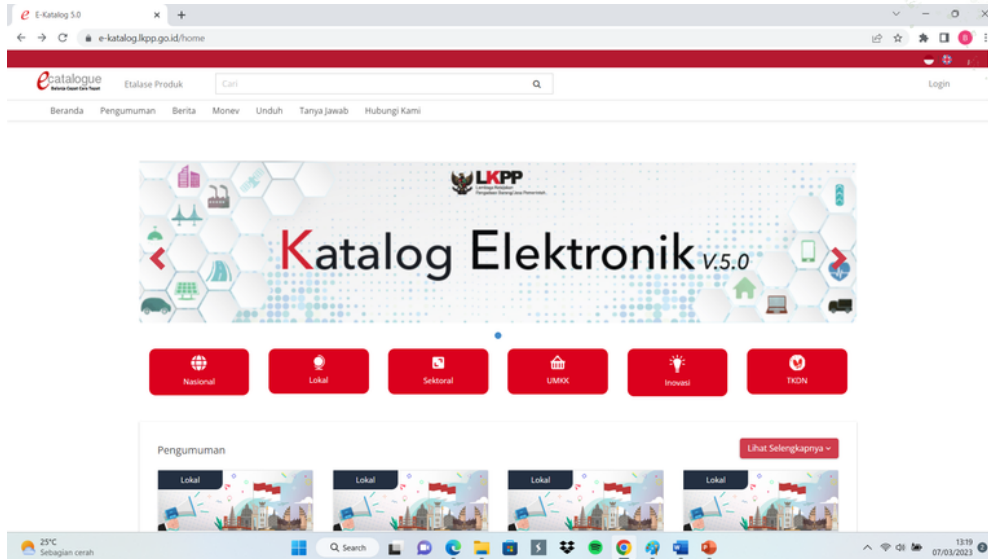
E-Katalog 5.0

e-katalog.lkpp.go.id/home

ecatalogue Belanja Cepat Cara Tepat

Etalase Produk

Cari

Login

Beranda Pengumuman Berita Monev Unduh Tanya Jawab Hubungi Kami

LKPP Lembaga Kebijakan Pengadaan Barang/Jasa Pemerintah

Katalog Elektronik v.5.0

Nasional

Lokal

Sektoral

UMKK

Inovasi

TKDN

Pengumuman

Lihat Selengkapnya

Lokal

Lokal

Lokal

Lokal

25°C Sebagian cerah

Search

13:19 07/03/2023